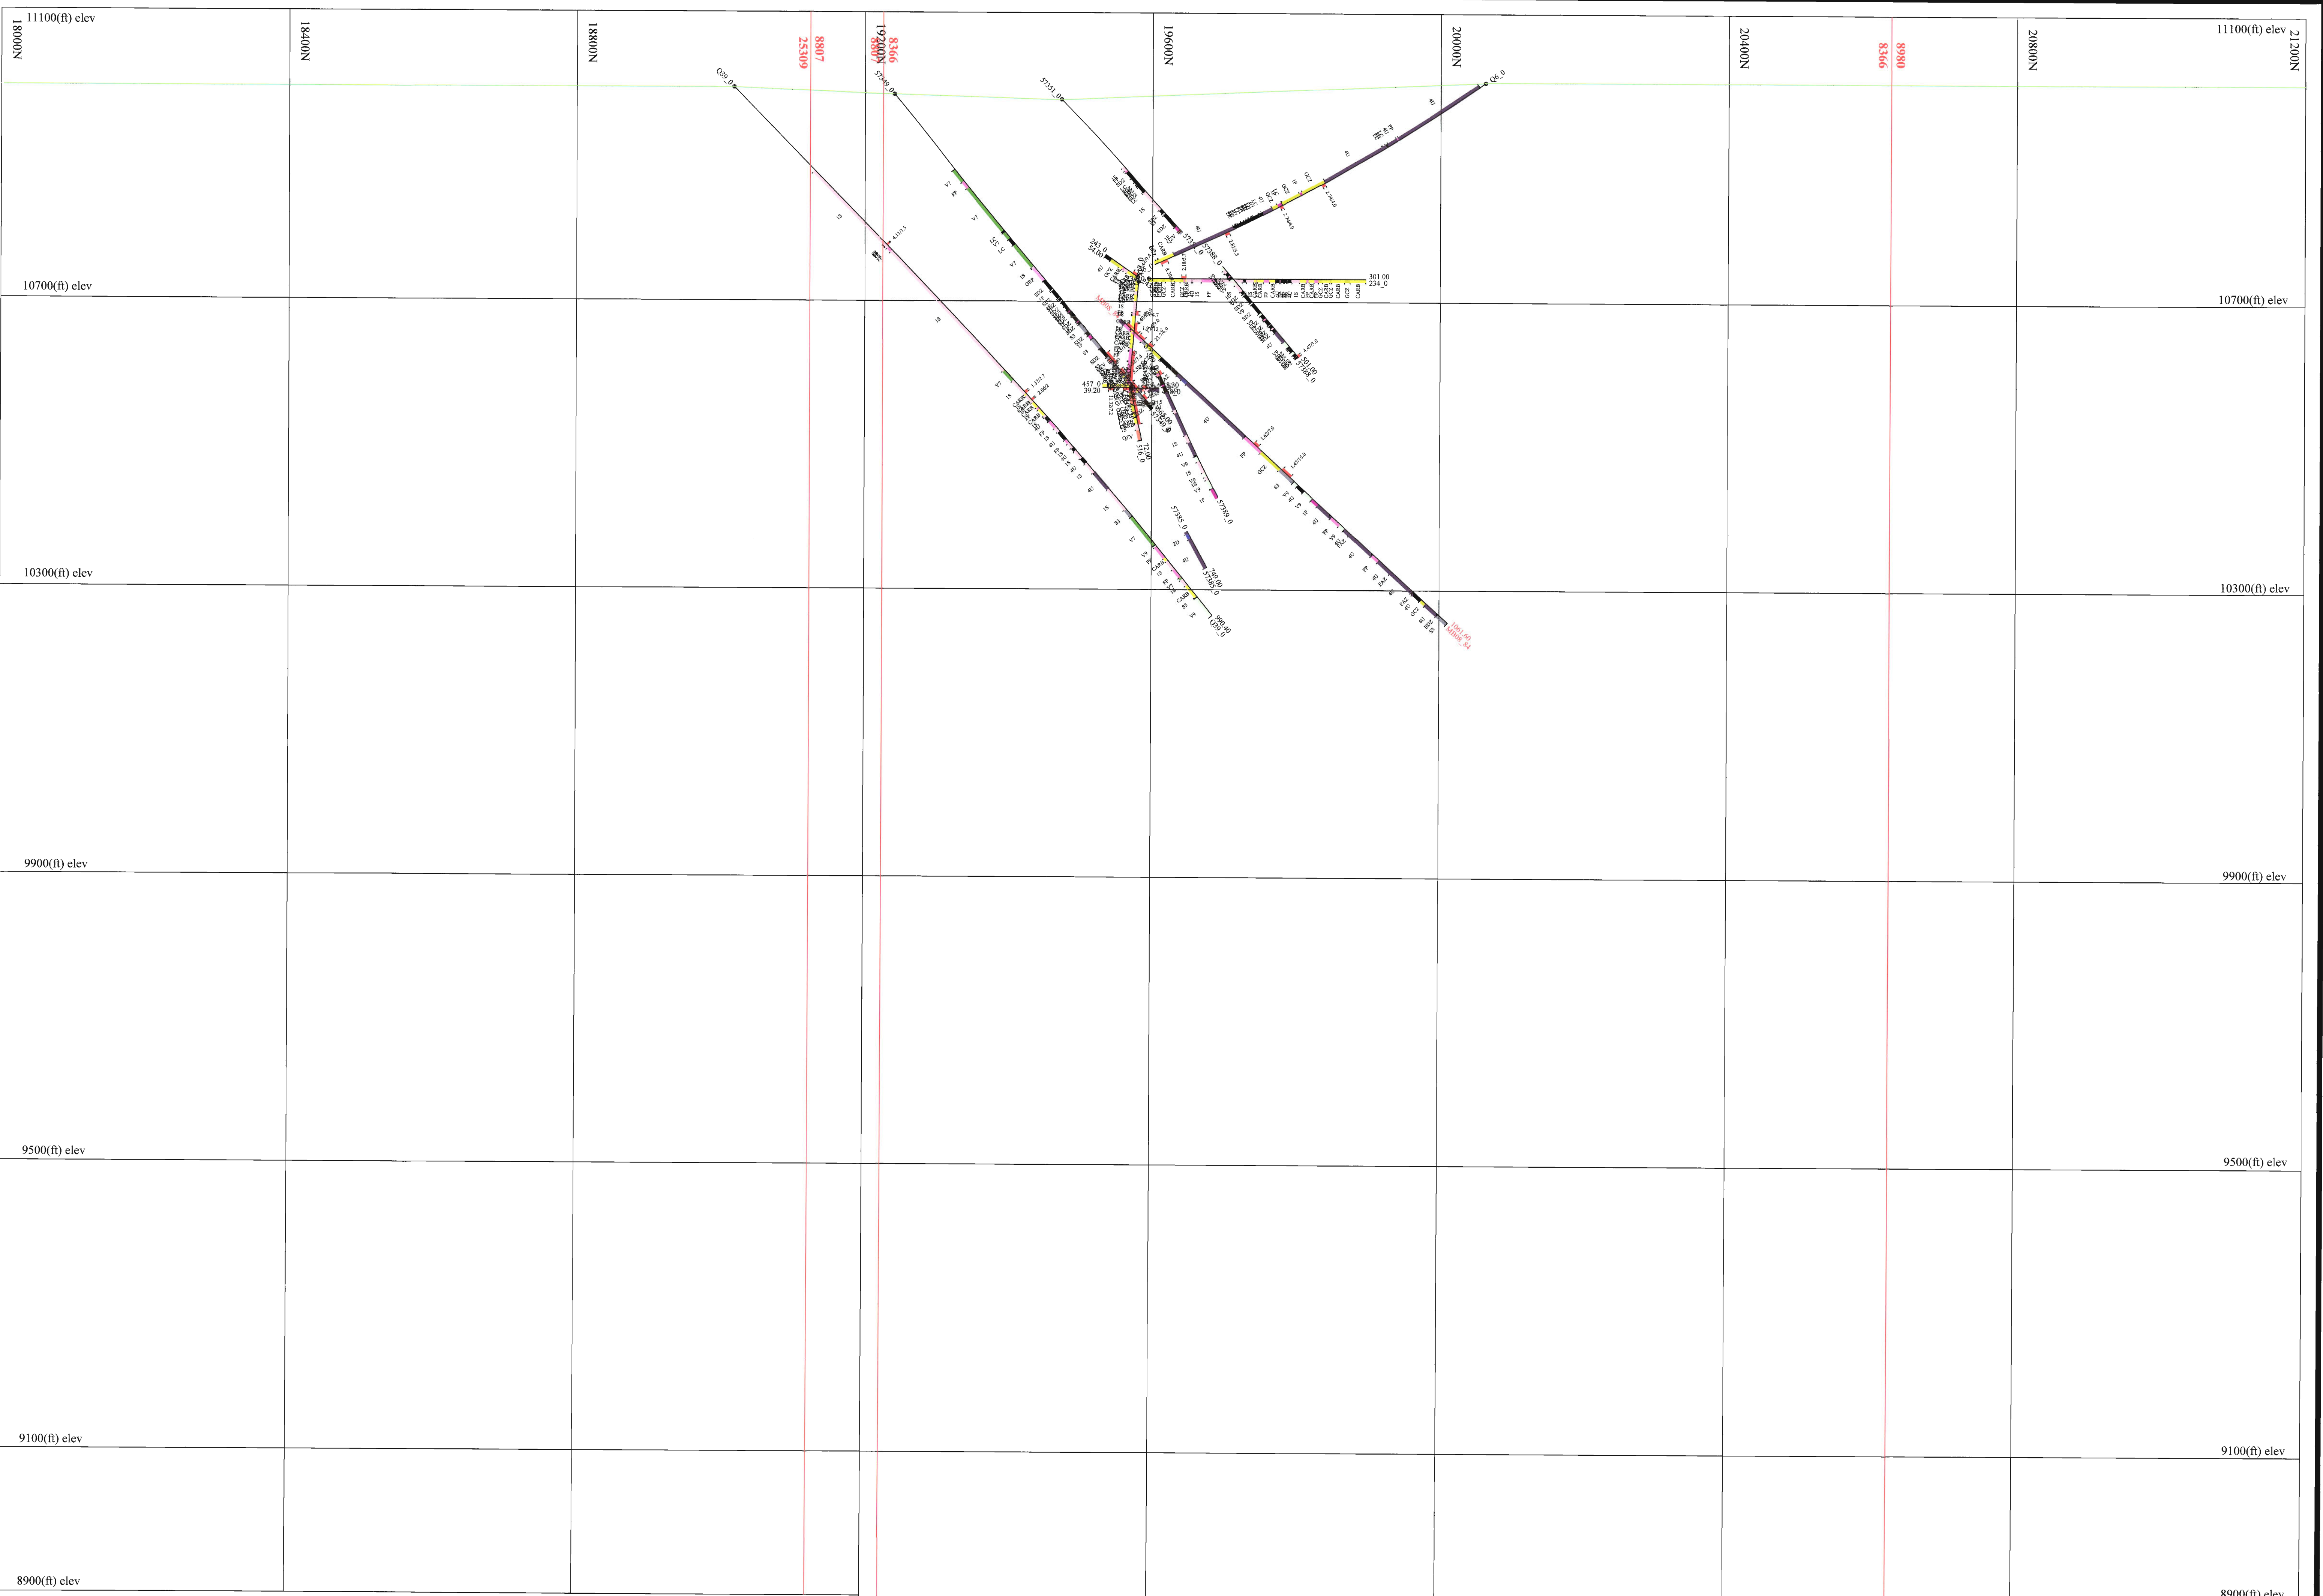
11100(ft) elev
18000N
18400N
18800N
8807
25309
19200N
8366
8807
19600N
20000N
20400N
8980
8366
20800N
11100(ft) elev
21200N

Q39_0
57349_0
57351_0
Q6_0

10700(ft) elev
10700(ft) elev

301.00
234_0
245_0
54.00
457_0
39.20
57389_0
57385_0
990.40
Q39_0
1061.00
MH08_84

10300(ft) elev
10300(ft) elev
9900(ft) elev
9900(ft) elev
9500(ft) elev
9500(ft) elev
9100(ft) elev
9100(ft) elev
8900(ft) elev
8900(ft) elev